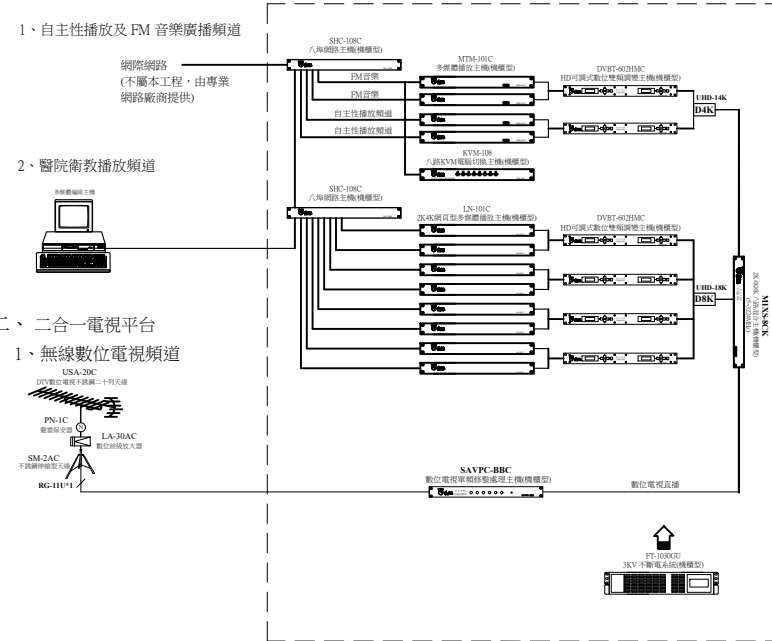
1、自主性播放及 FM 音樂廣播頻道

SHC-108C
八埠網路主機(機櫃型)

網際網路
(不屬本工程，由專業網路廠商提供)

MTM-101C
多媒體播放主機(機櫃型)

DVBT-602HMC
HD可調式數位雙頻調變主機(機櫃型)

FM音樂
FM音樂
自主性播放頻道
自主性播放頻道

UHD-14K
D4K

KVM-108
八路KVM電腦切換主機(機櫃型)

2、醫院衛教播放頻道

多媒體編碼主機

SHC-108C
八埠網路主機(機櫃型)

LN-101C
2K4K網頁型多媒體播放主機(機櫃型)

DVBT-602HMC
HD可調式數位雙頻調變主機(機櫃型)

UHD-18K
D8K

MIXS-8CK

二、二合一電視平台
1、無線數位電視頻道

USA-20C
DTV數位電視不銹鋼二十列天線

PN-1C
避雷保安器

LA-30AC
數位前級放大器

SM-2AC
不銹鋼伸縮型天線

RG-11U*1

SAVPC-BBC
數位電視單頻修整處理主機(機櫃型)

數位電視直播

FT-1030GU
3KV 不斷電系統(機櫃型)